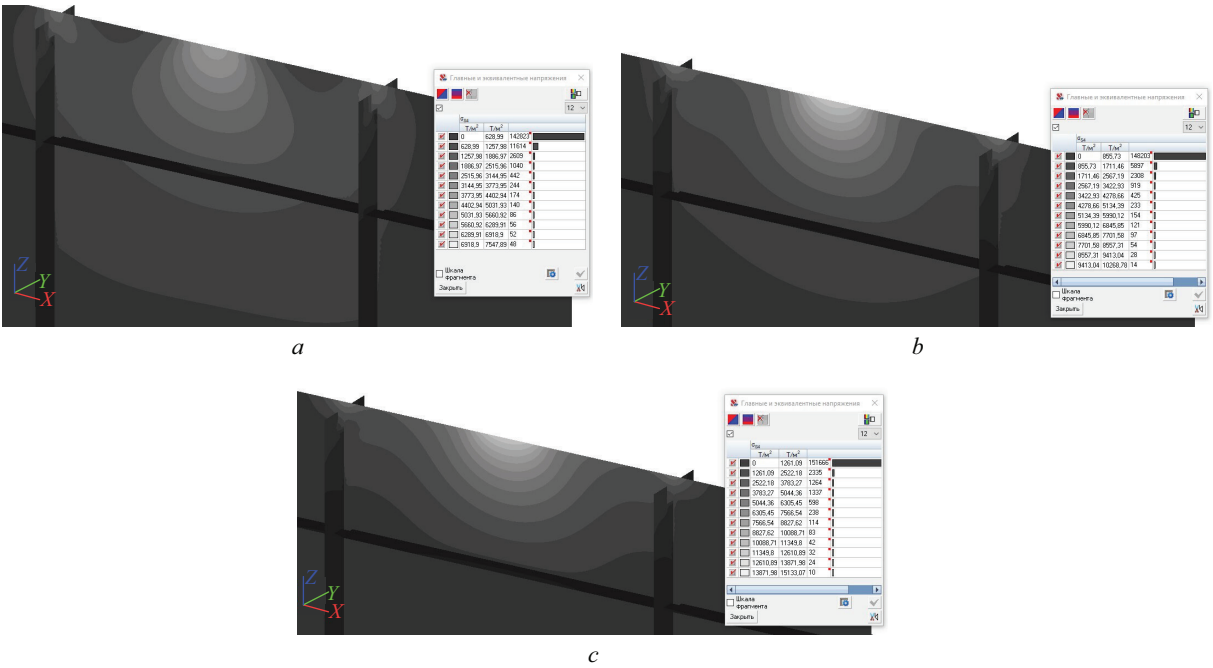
Главные и эквивалентные напряжения
12
$\sigma_{э4}$
| Т/м² | Т/м² | |
|---|---|---|
| 0 | 628,99 | 142823 |
| 628,99 | 1257,98 | 11614 |
| 1257,98 | 1886,97 | 2609 |
| 1886,97 | 2515,96 | 1040 |
| 2515,96 | 3144,95 | 442 |
| 3144,95 | 3773,95 | 244 |
| 3773,95 | 4402,94 | 174 |
| 4402,94 | 5031,93 | 140 |
| 5031,93 | 5660,92 | 86 |
| 5660,92 | 6289,91 | 56 |
| 6289,91 | 6918,9 | 52 |
| 6918,9 | 7547,89 | 48 |

Шкала фрагмента
Закрыть
Z Y X
a

Главные и эквивалентные напряжения
12
$\sigma_{э4}$
| Т/м² | Т/м² | |
|---|---|---|
| 0 | 855,73 | 148207 |
| 855,73 | 1711,46 | 5897 |
| 1711,46 | 2567,19 | 2308 |
| 2567,19 | 3422,93 | 919 |
| 3422,93 | 4278,66 | 425 |
| 4278,66 | 5134,39 | 233 |
| 5134,39 | 5990,12 | 154 |
| 5990,12 | 6845,85 | 121 |
| 6845,85 | 7701,58 | 97 |
| 7701,58 | 8557,31 | 54 |
| 8557,31 | 9413,04 | 28 |
| 9413,04 | 10268,78 | 14 |

Шкала фрагмента
Закрыть
Z Y X
b

Главные и эквивалентные напряжения
12
$\sigma_{э4}$
| Т/м² | Т/м² | |
|---|---|---|
| 0 | 1261,09 | 151666 |
| 1261,09 | 2522,18 | 2335 |
| 2522,18 | 3783,27 | 1264 |
| 3783,27 | 5044,36 | 1337 |
| 5044,36 | 6305,45 | 598 |
| 6305,45 | 7566,54 | 238 |
| 7566,54 | 8827,62 | 114 |
| 8827,62 | 10088,71 | 83 |
| 10088,71 | 11349,8 | 42 |
| 11349,8 | 12610,89 | 32 |
| 12610,89 | 13871,98 | 24 |
| 13871,98 | 15133,07 | 10 |

Шкала фрагмента
Закрыть
Z Y X
c